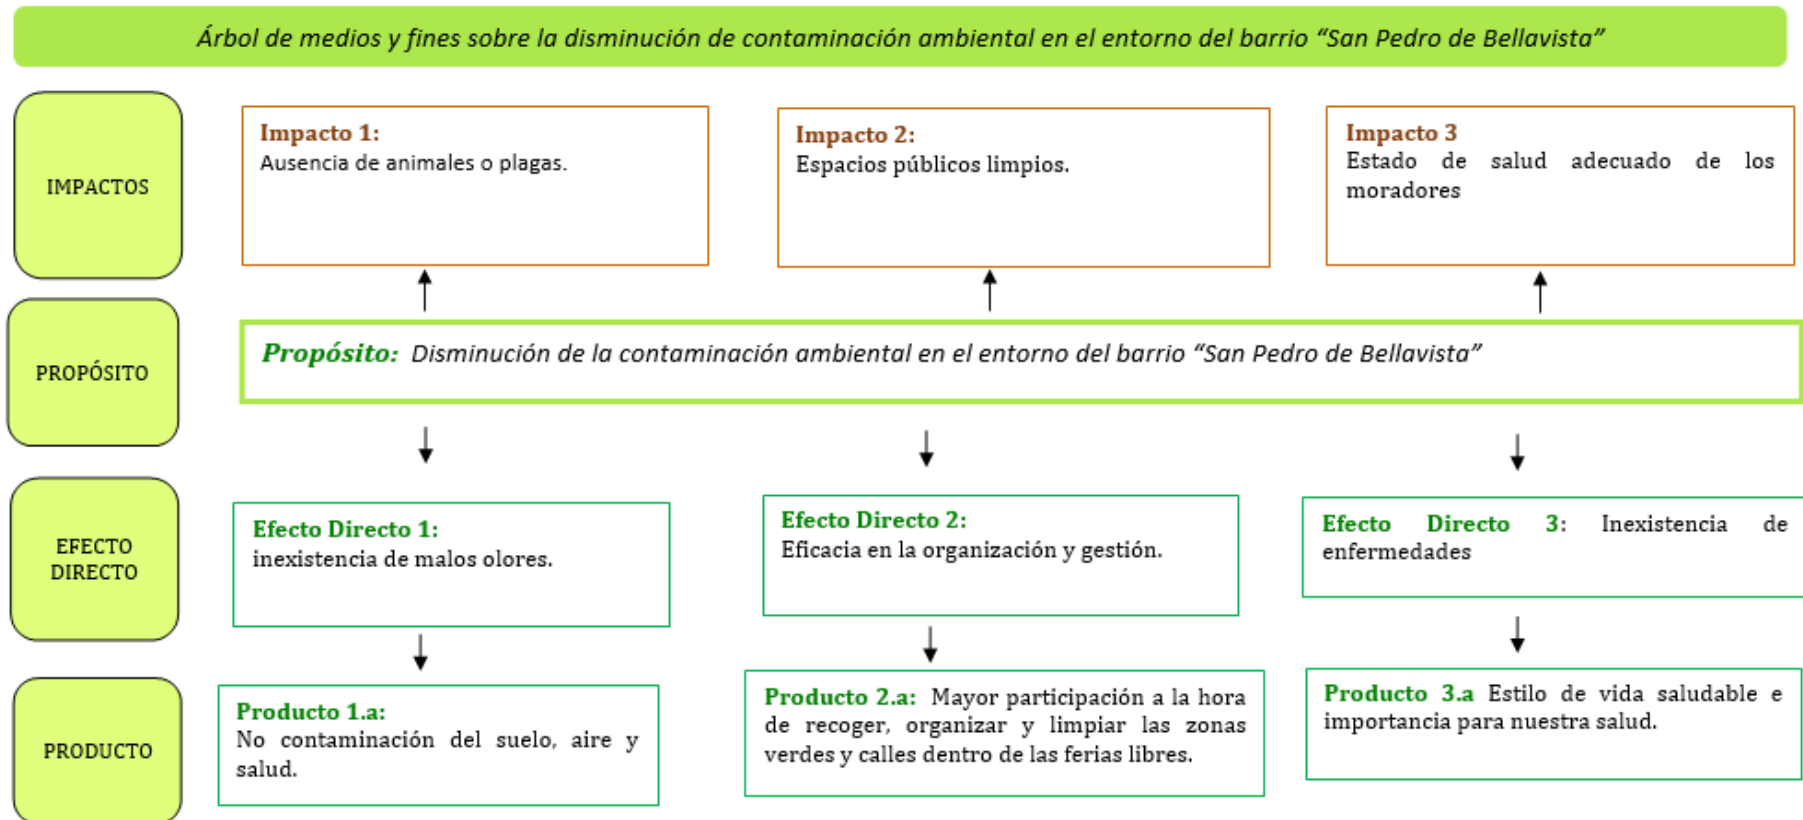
Árbol de medios y fines sobre la disminución de contaminación ambiental en el entorno del barrio "San Pedro de Bellavista"

IMPACTOS

Impacto 1:
Ausencia de animales o plagas.

Impacto 2:
Espacios públicos limpios.

Impacto 3
Estado de salud adecuado de los moradores

PROPÓSITO

Propósito: Disminución de la contaminación ambiental en el entorno del barrio "San Pedro de Bellavista"

EFECTO DIRECTO

Efecto Directo 1:
inexistencia de malos olores.

Efecto Directo 2:
Eficacia en la organización y gestión.

Efecto Directo 3: Inexistencia de enfermedades

PRODUCTO

Producto 1.a:
No contaminación del suelo, aire y salud.

Producto 2.a: Mayor participación a la hora de recoger, organizar y limpiar las zonas verdes y calles dentro de las ferias libres.

Producto 3.a Estilo de vida saludable e importancia para nuestra salud.